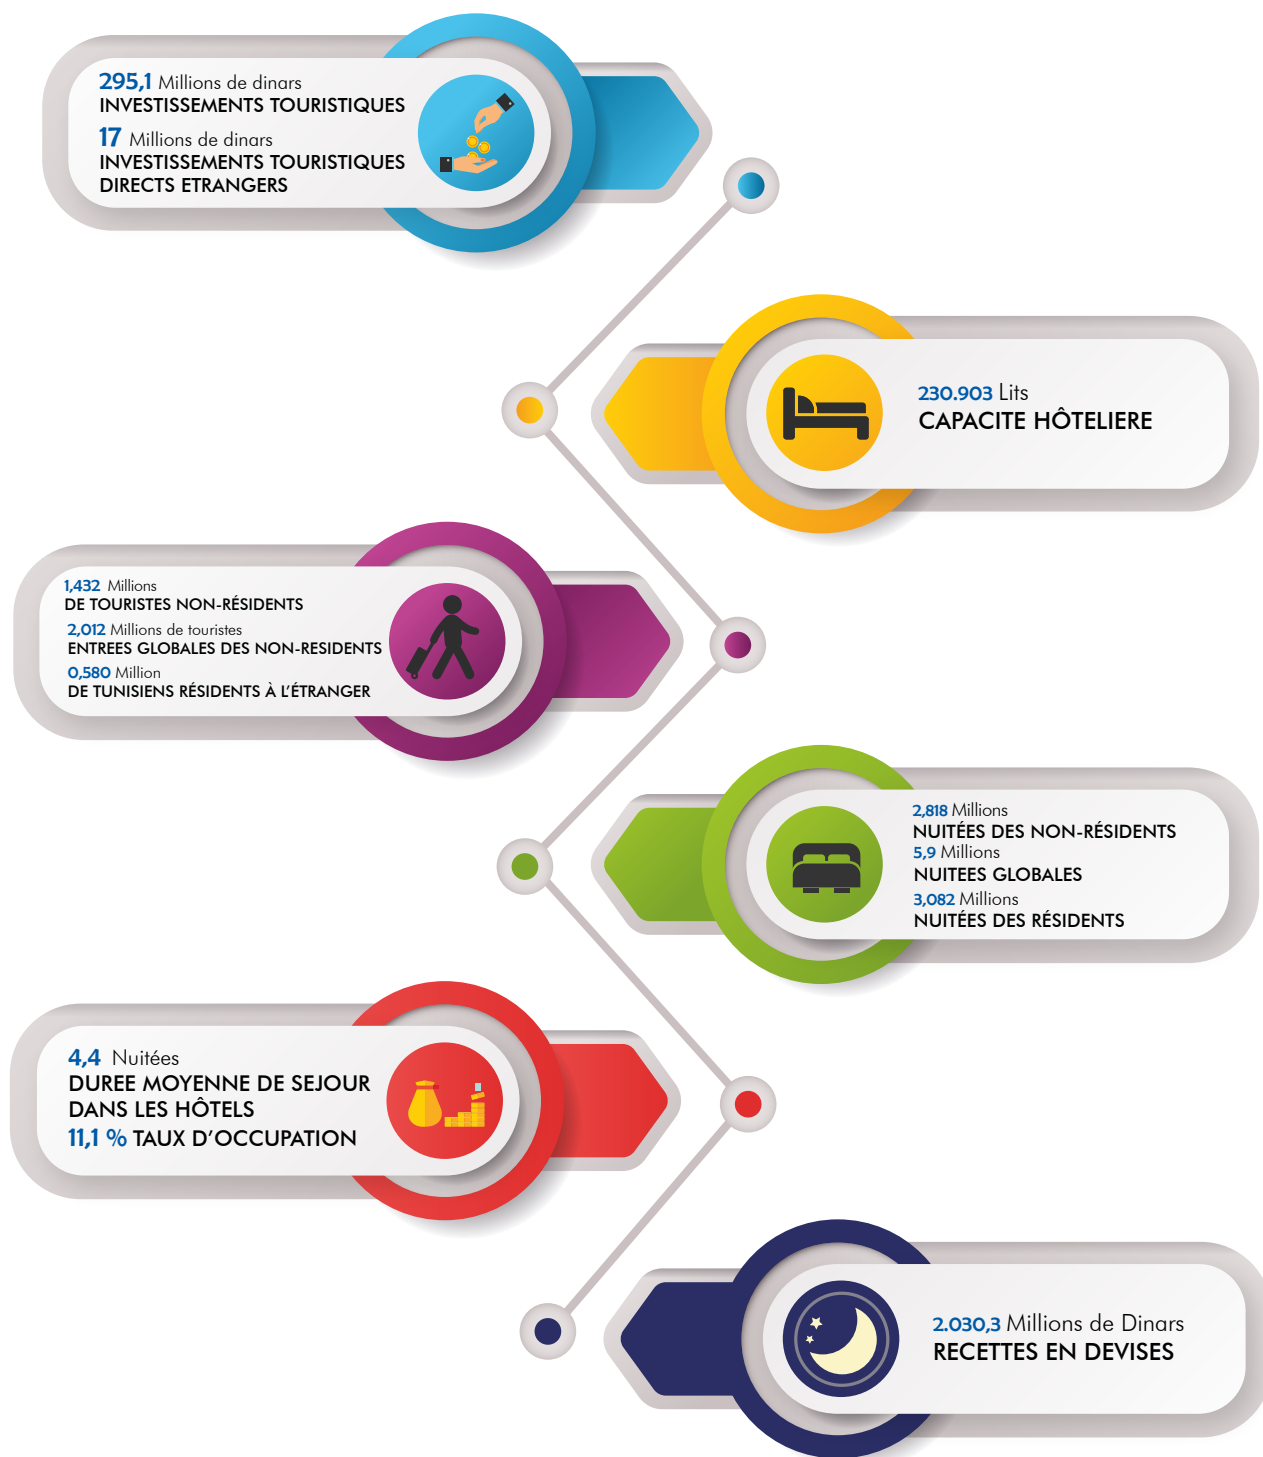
295,1 Millions de dinars
INVESTISSEMENTS TOURISTIQUES
17 Millions de dinars
INVESTISSEMENTS TOURISTIQUES DIRECTS ETRANGERS

230.903 Lits
CAPACITE HÔTELIERE

1,432 Millions
DE TOURISTES NON-RÉSIDENTS
2,012 Millions de touristes
ENTREES GLOBALES DES NON-RESIDENTS
0,580 Million
DE TUNISIENS RÉSIDENTS À L'ÉTRANGER

2,818 Millions
NUITÉES DES NON-RÉSIDENTS
5,9 Millions
NUITEES GLOBALES
3,082 Millions
NUITÉES DES RÉSIDENTS

4,4 Nuitées
DUREE MOYENNE DE SEJOUR DANS LES HÔTELS
11,1 % TAUX D'OCCUPATION

2.030,3 Millions de Dinars
RECETTES EN DEVISES